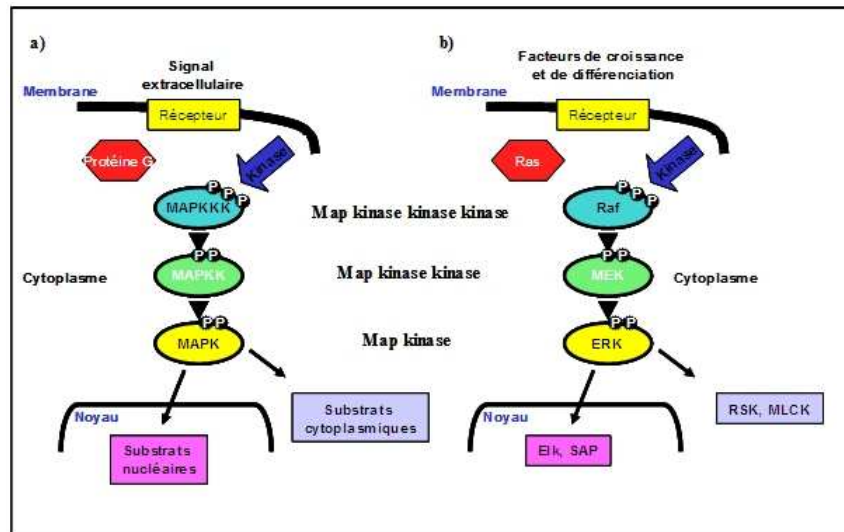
a)

Signal extracellulaire

Membrane

Récepteur

Protéine G

Kinase

P P P

MAPKKK

Map kinase kinase kinase

P P

Cytoplasme

MAPKK

Map kinase kinase

P P

MAPK

Map kinase

Noyau

Substrats cytoplasmiques

Substrats nucléaires

b)

Facteurs de croissance et de différenciation

Membrane

Récepteur

Ras

Kinase

P P P

Raf

P P

MEK

Cytoplasme

P P

ERK

Noyau

RSK, MLCK

Elk, SAP